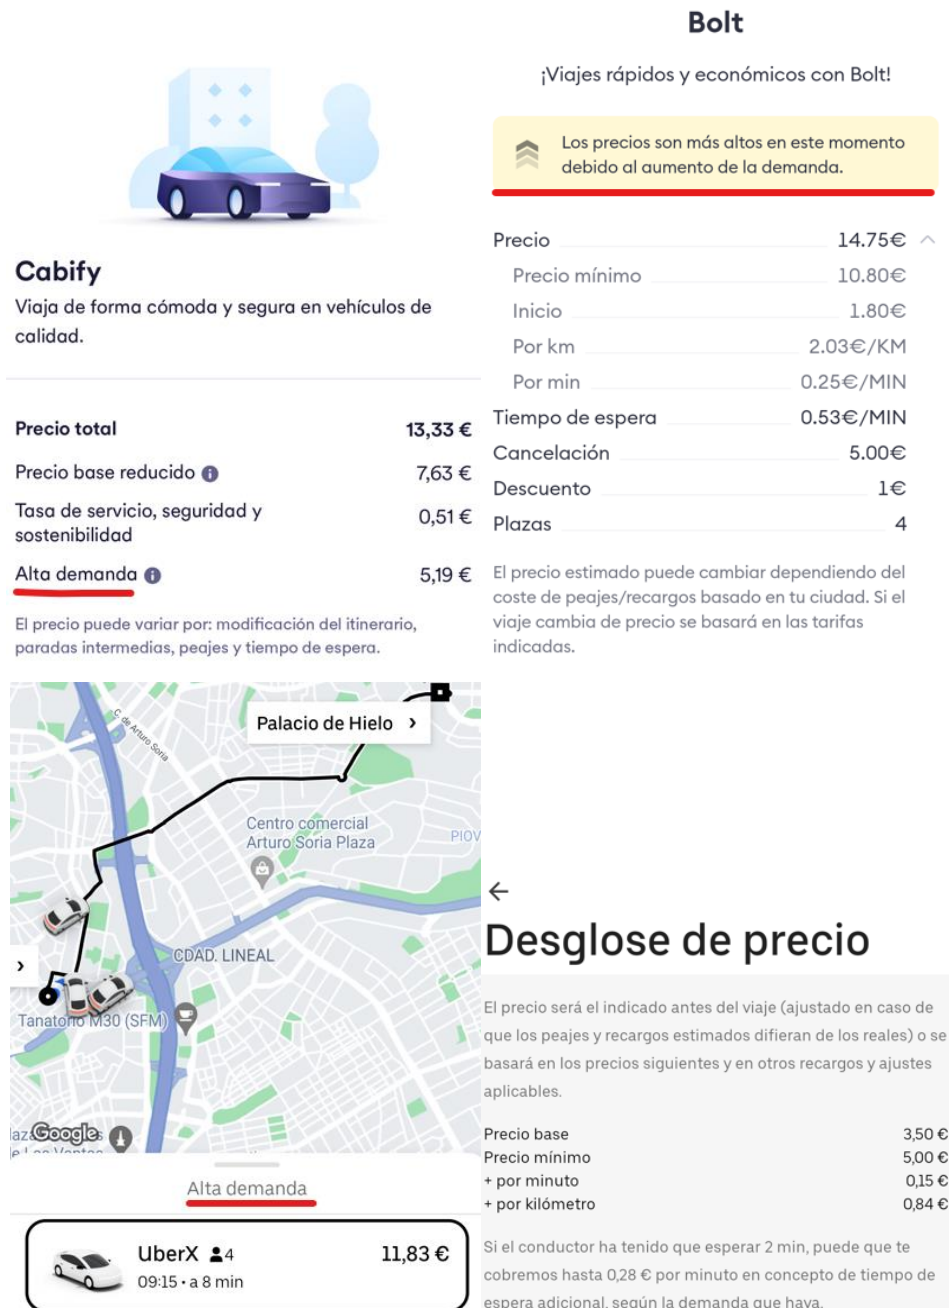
Cabify
Viaja de forma cómoda y segura en vehículos de calidad.

| | |
|---|---|
| Precio total | 13,33 € |
| Precio base reducido | 7,63 € |
| Tasa de servicio, seguridad y sostenibilidad | 0,51 € |
| Alta demanda | 5,19 € |

El precio puede variar por: modificación del itinerario, paradas intermedias, peajes y tiempo de espera.

Bolt
¡Viajes rápidos y económicos con Bolt!

Los precios son más altos en este momento debido al aumento de la demanda.

| | |
|---|---|
| Precio | 14.75€ |
| Precio mínimo | 10.80€ |
| Inicio | 1.80€ |
| Por km | 2.03€/KM |
| Por min | 0.25€/MIN |
| Tiempo de espera | 0.53€/MIN |
| Cancelación | 5.00€ |
| Descuento | 1€ |
| Plazas | 4 |

El precio estimado puede cambiar dependiendo del coste de peajes/recargos basado en tu ciudad. Si el viaje cambia de precio se basará en las tarifas indicadas.

C. de Arturo Soria
Palacio de Hielo
Centro comercial Arturo Soria Plaza
PIOV
CDAD. LINEAL
Tanatorio M30 (SFM)
Google

Alta demanda

UberX 4
09:15 • a 8 min
11,83 €

Desglose de precio

El precio será el indicado antes del viaje (ajustado en caso de que los peajes y recargos estimados difieran de los reales) o se basará en los precios siguientes y en otros recargos y ajustes aplicables.

| | |
|---|---|
| Precio base | 3,50 € |
| Precio mínimo | 5,00 € |
| + por minuto | 0,15 € |
| + por kilómetro | 0,84 € |

Si el conductor ha tenido que esperar 2 min, puede que te cobremos hasta 0,28 € por minuto en concepto de tiempo de espera adicional, según la demanda que haya.